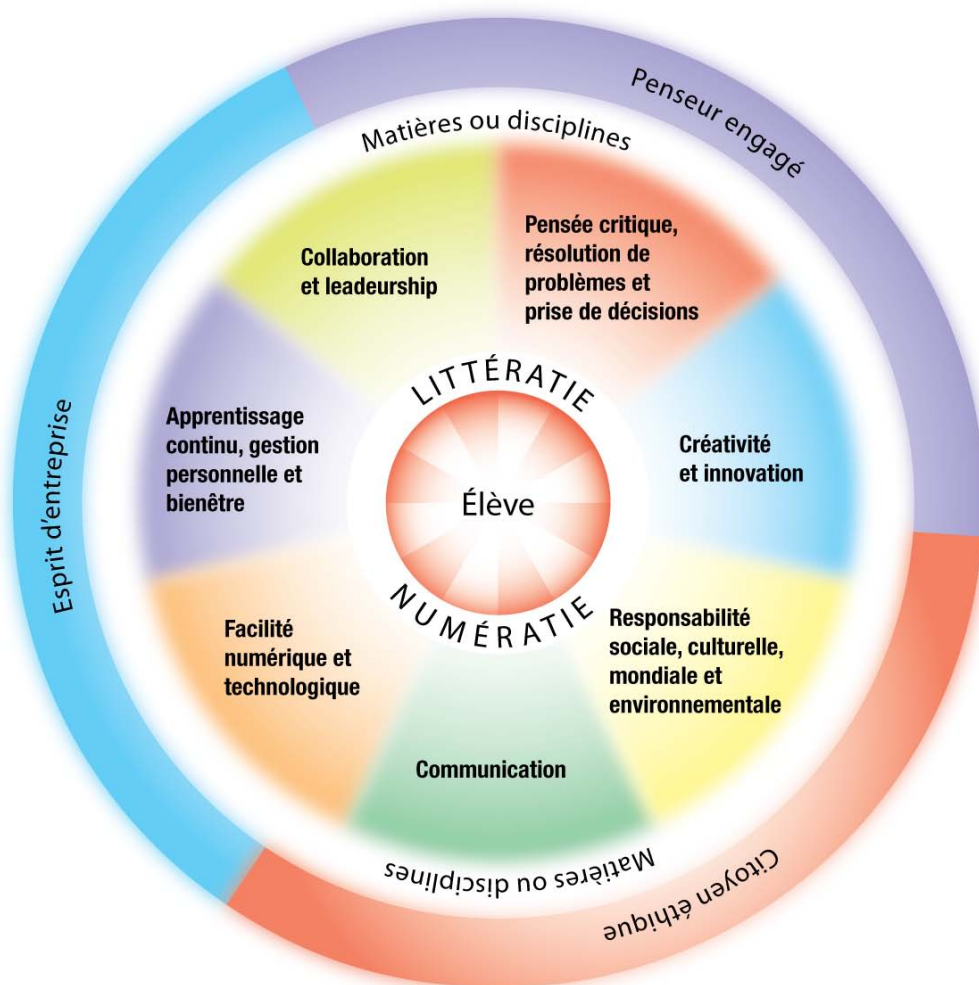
Penseur engagé

Matières ou disciplines

Collaboration et leadeurship

Pensée critique, résolution de problèmes et prise de décisions

LITTÉRATIE

Apprentissage continu, gestion personnelle et bienêtre

Créativité et innovation

Élève

Esprit d'entreprise

NUMÉRATIE

Facilité numérique et technologique

Responsabilité sociale, culturelle, mondiale et environnementale

Communication

Matières ou disciplines

Citoyen éthique